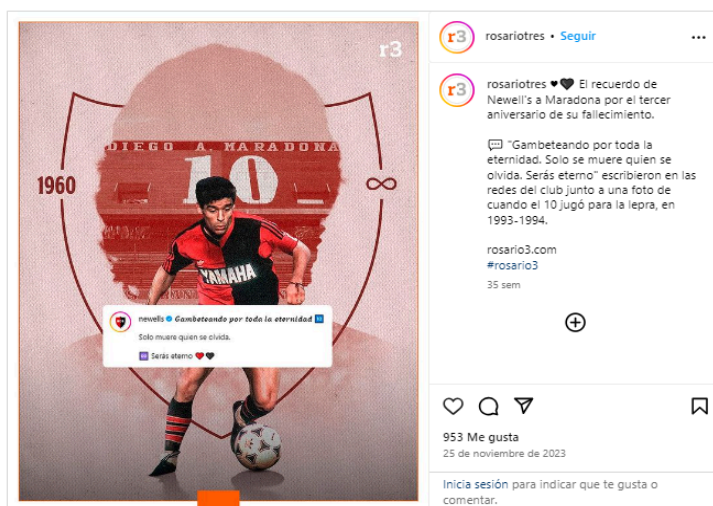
r3

DIEGO A. MARADONA

10

1960

∞

YAMAHA

newells Gambeteando por toda la eternidad

Solo muere quien se olvida.

Serás eterno ❤🖤

rosariotres • Seguir

...

rosariotres ❤🖤 El recuerdo de Newell's a Maradona por el tercer aniversario de su fallecimiento.

💬 "Gambeteando por toda la eternidad. Solo se muere quien se olvida. Serás eterno" escribieron en las redes del club junto a una foto de cuando el 10 jugó para la lepra, en 1993-1994.

rosario3.com
#rosario3

35 sem

953 Me gusta

25 de noviembre de 2023

Inicia sesión para indicar que te gusta o comentar.